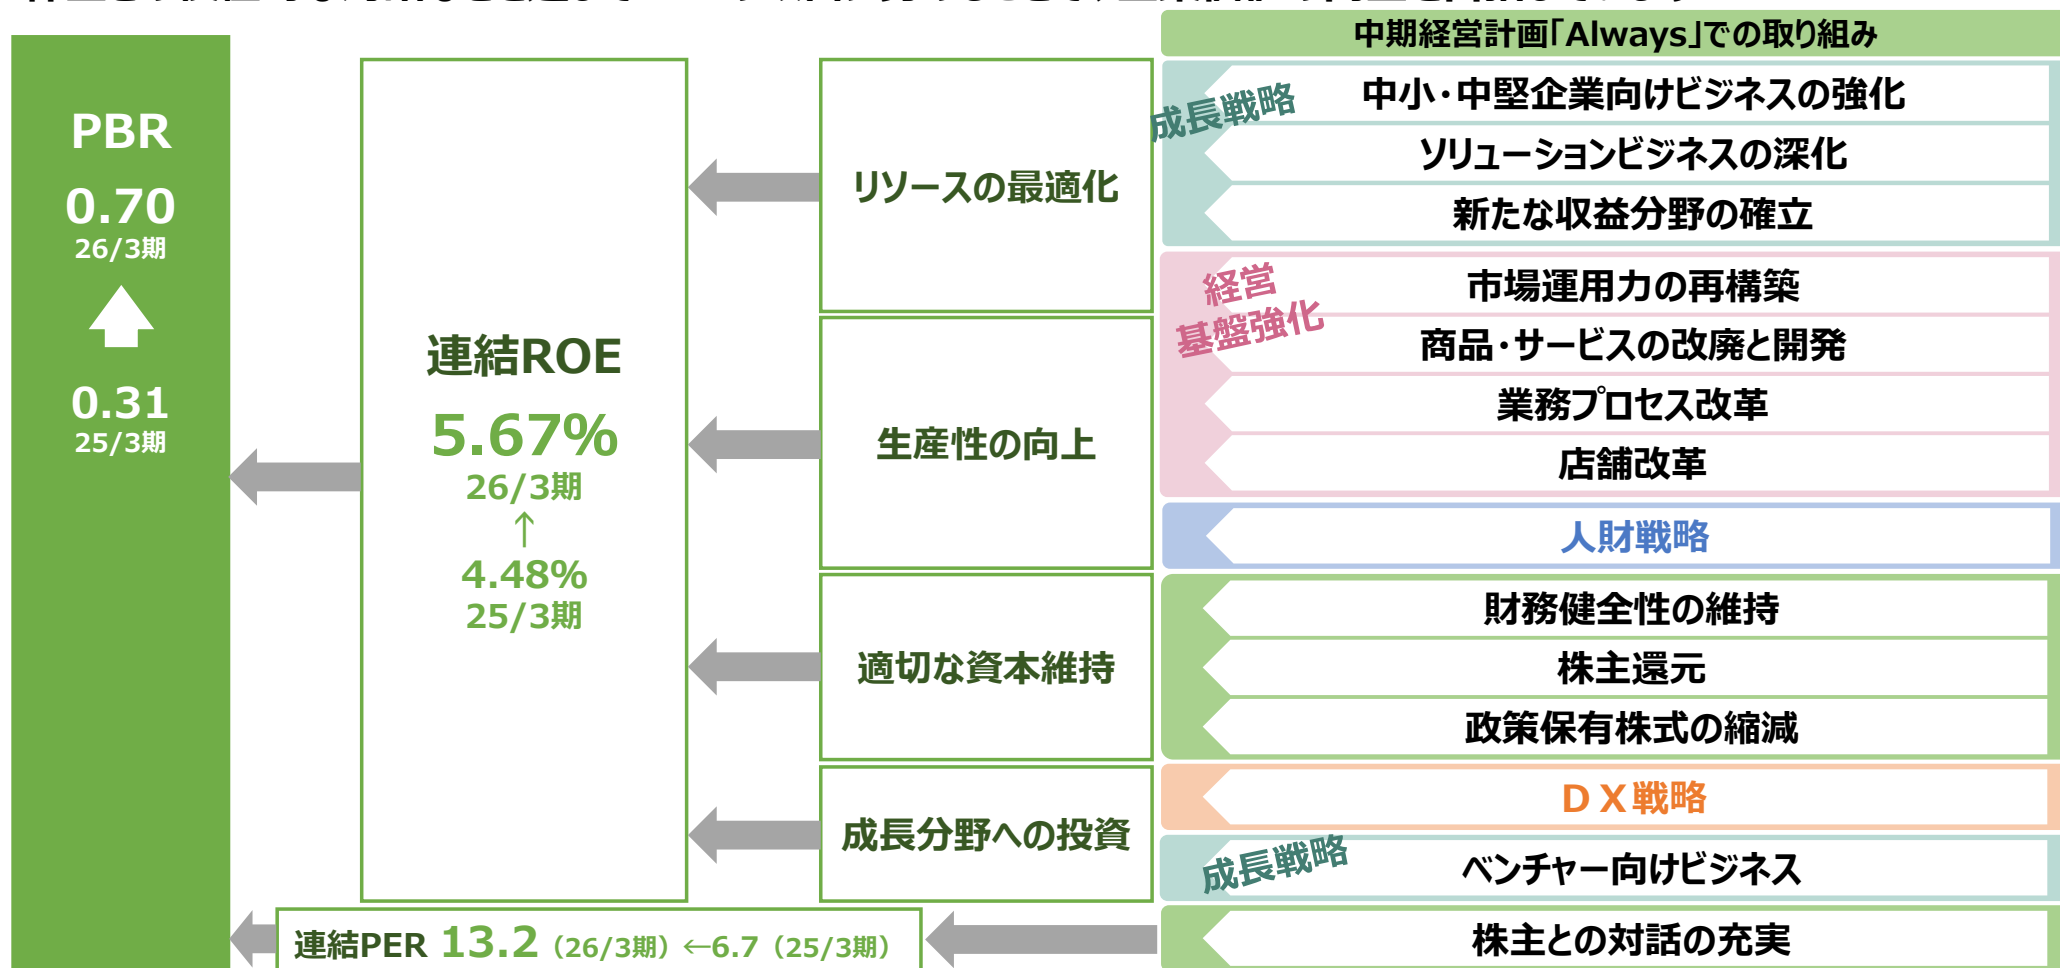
PBR
0.70
26/3期
0.31
25/3期

連結ROE
5.67%
26/3期
↑
4.48%
25/3期

リソースの最適化
生産性の向上
適切な資本維持
成長分野への投資

中期経営計画「Always」での取り組み

成長戦略
中小・中堅企業向けビジネスの強化
ソリューションビジネスの深化
新たな収益分野の確立

経営基盤強化
市場運用力の再構築
商品・サービスの改廃と開発
業務プロセス改革
店舗改革

人財戦略

財務健全性の維持
株主還元
政策保有株式の縮減

DX戦略

成長戦略
ベンチャー向けビジネス

連結PER 13.2（26/3期）←6.7（25/3期）

株主との対話の充実